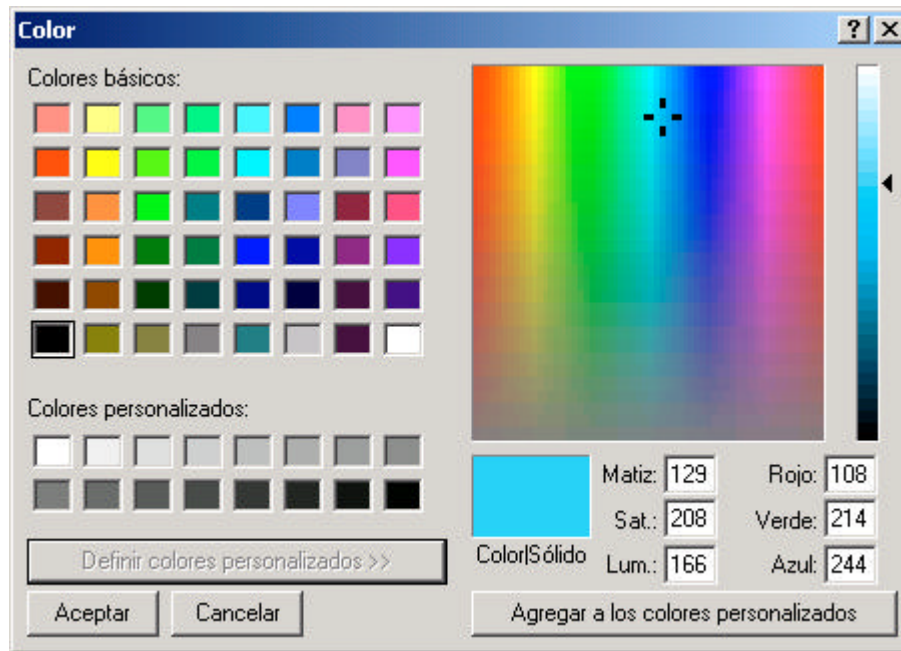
Color
?
Colores básicos:
Colores personalizados:
Definir colores personalizados >>
Aceptar
Cancelar
Color|Sólido
Matiz: 129
Sat.: 208
Lum.: 166
Rojo: 108
Verde: 214
Azul: 244
Agregar a los colores personalizados